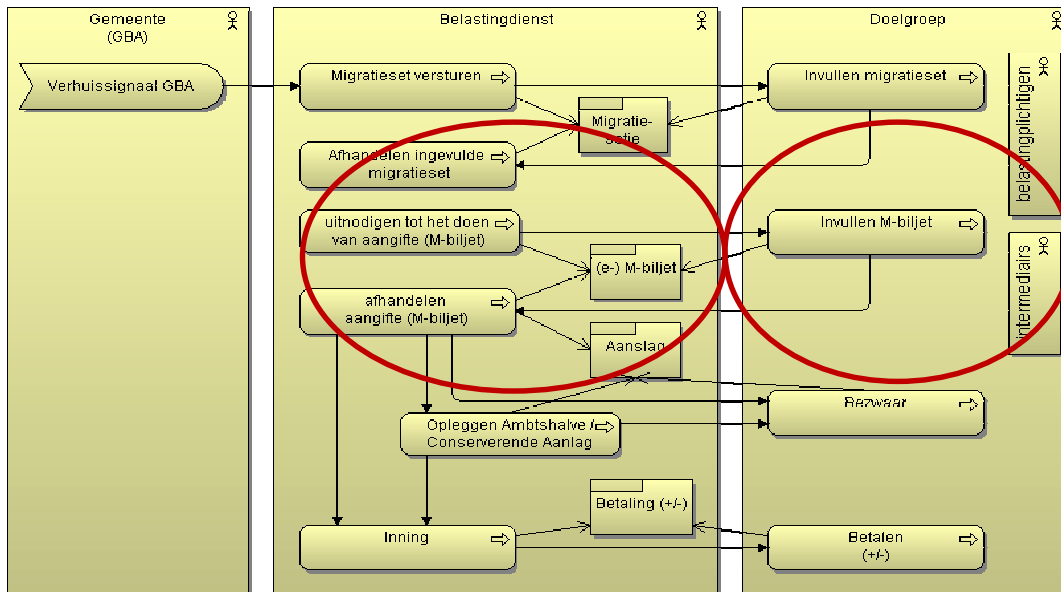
Gemeente
(GBA)

Verhuissignaal GBA

Belastingdienst

Migratieset versturen

Migratie-
setje

Afhandelen ingevulde migratieset

uitnodigen tot het doen van aangifte (M-biljet)

(e-) M-biljet

afhandelen aangifte (M-biljet)

Aanslag

Opleggen Ambtshalve / Conserverende Aanlag

Betaling (+/-)

Inning

Doelgroep

Invullen migratieset

Invullen M-biljet

Bezwaar

Betalen
(+/-)

belastingplichtigen

intermediairs